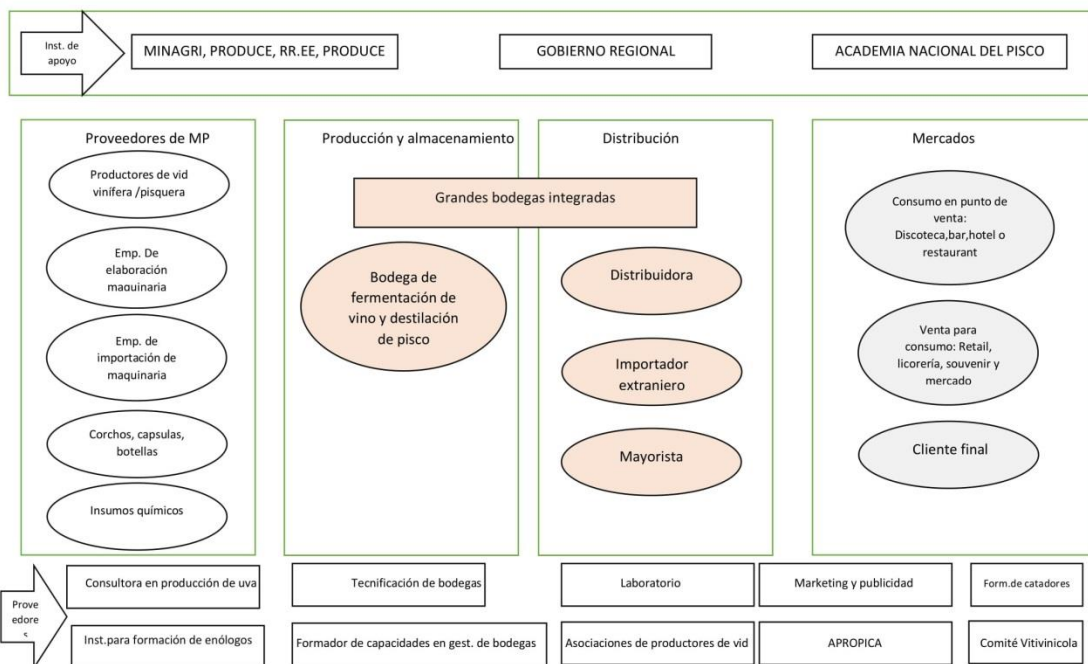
Inst. de apoyo

MINAGRI, PRODUCE, RR.EE, PRODUCE

GOBIERNO REGIONAL

ACADEMIA NACIONAL DEL PISCO

Proveedores de MP

Productores de vid vinífera /pisquera

Emp. De elaboración maquinaria

Emp. de importación de maquinaria

Corchos, capsulas, botellas

Insumos químicos

Producción y almacenamiento

Grandes bodegas integradas

Bodega de fermentación de vino y destilación de pisco

Distribución

Distribuidora

Importador extraniero

Mayorista

Mercados

Consumo en punto de venta: Discoteca,bar,hotel o restaurant

Venta para consumo: Retail, licorería, souvenir y mercado

Cliente final

Proveedores

Consultora en producción de uva

Tecnificación de bodegas

Laboratorio

Marketing y publicidad

Form.de catadores

Inst.para formación de enólogos

Formador de capacidades en gest. de bodegas

Asociaciones de productores de vid

APROPICA

Comité Vitivinicola